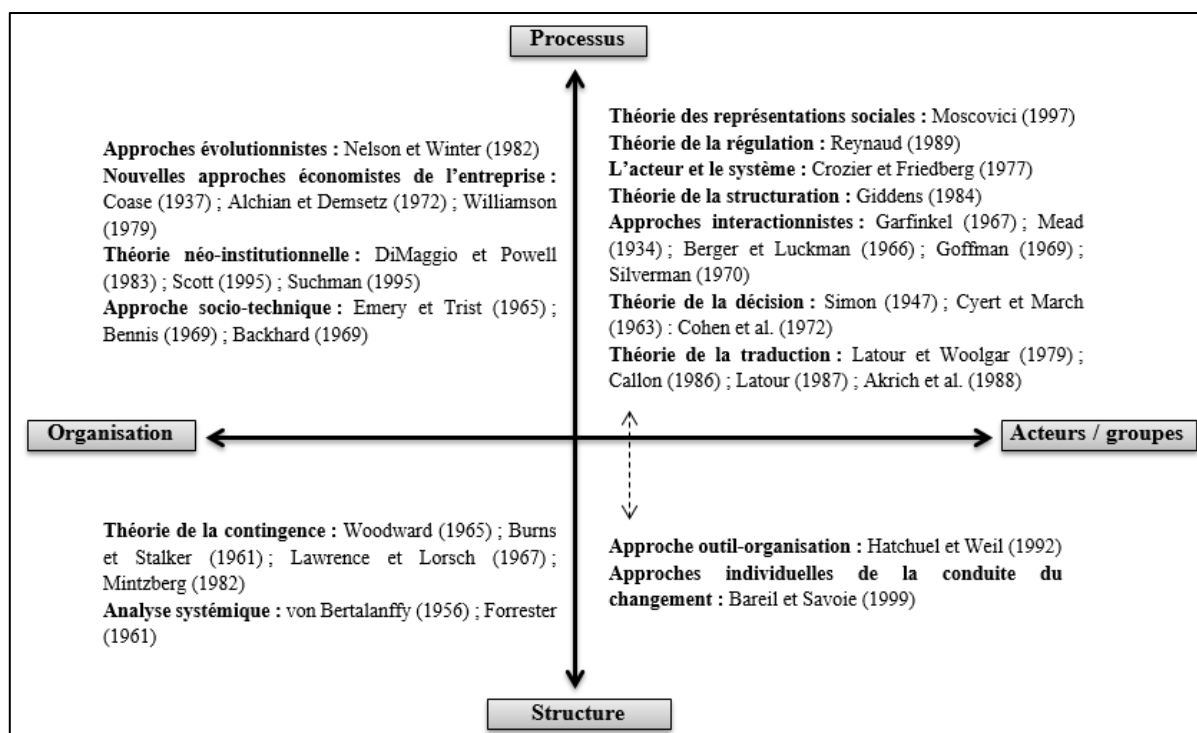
Processus

Approches évolutionnistes : Nelson et Winter (1982)
Nouvelles approches économistes de l'entreprise : Coase (1937) ; Alchian et Demsetz (1972) ; Williamson (1979)
Théorie néo-institutionnelle : DiMaggio et Powell (1983) ; Scott (1995) ; Suchman (1995)
Approche socio-technique : Emery et Trist (1965) ; Bennis (1969) ; Backhard (1969)

Théorie des représentations sociales : Moscovici (1997)
Théorie de la régulation : Reynaud (1989)
L'acteur et le système : Crozier et Friedberg (1977)
Théorie de la structuration : Giddens (1984)
Approches interactionnistes : Garfinkel (1967) ; Mead (1934) ; Berger et Luckman (1966) ; Goffman (1969) ; Silverman (1970)
Théorie de la décision : Simon (1947) ; Cyert et March (1963) : Cohen et al. (1972)
Théorie de la traduction : Latour et Woolgar (1979) ; Callon (1986) ; Latour (1987) ; Akrich et al. (1988)

Organisation

Acteurs / groupes

Théorie de la contingence : Woodward (1965) ; Burns et Stalker (1961) ; Lawrence et Lorsch (1967) ; Mintzberg (1982)
Analyse systémique : von Bertalanffy (1956) ; Forrester (1961)

Approche outil-organisation : Hatchuel et Weil (1992)
Approches individuelles de la conduite du changement : Bareil et Savoie (1999)

Structure